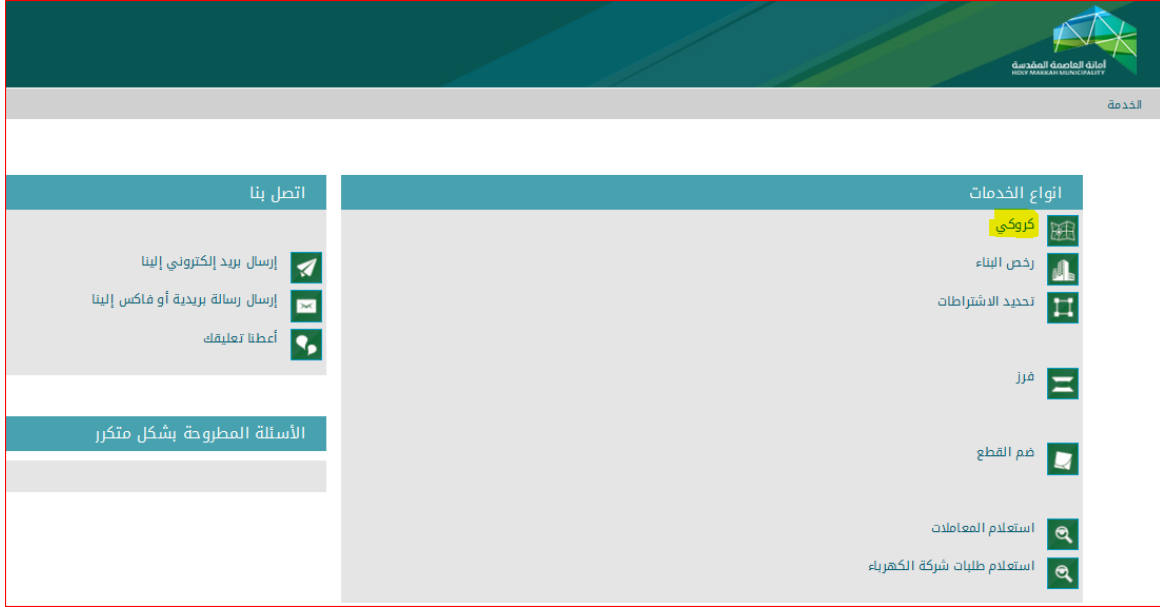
أمانة العاصمة المقدسة
HOLY MAKKAH MUNICIPALITY

الخدمة

انواع الخدمات

كروكي

رخص البناء

تحديد الاشتراطات

فرز

ضم القطع

استعلام المعاملات

استعلام طلبات شركة الكهرباء

اتصل بنا

إرسال بريد إلكتروني إلينا

إرسال رسالة بريدية أو فاكس إلينا

أعطنا تعليقك

الأسئلة المطروحة بشكل متكرر